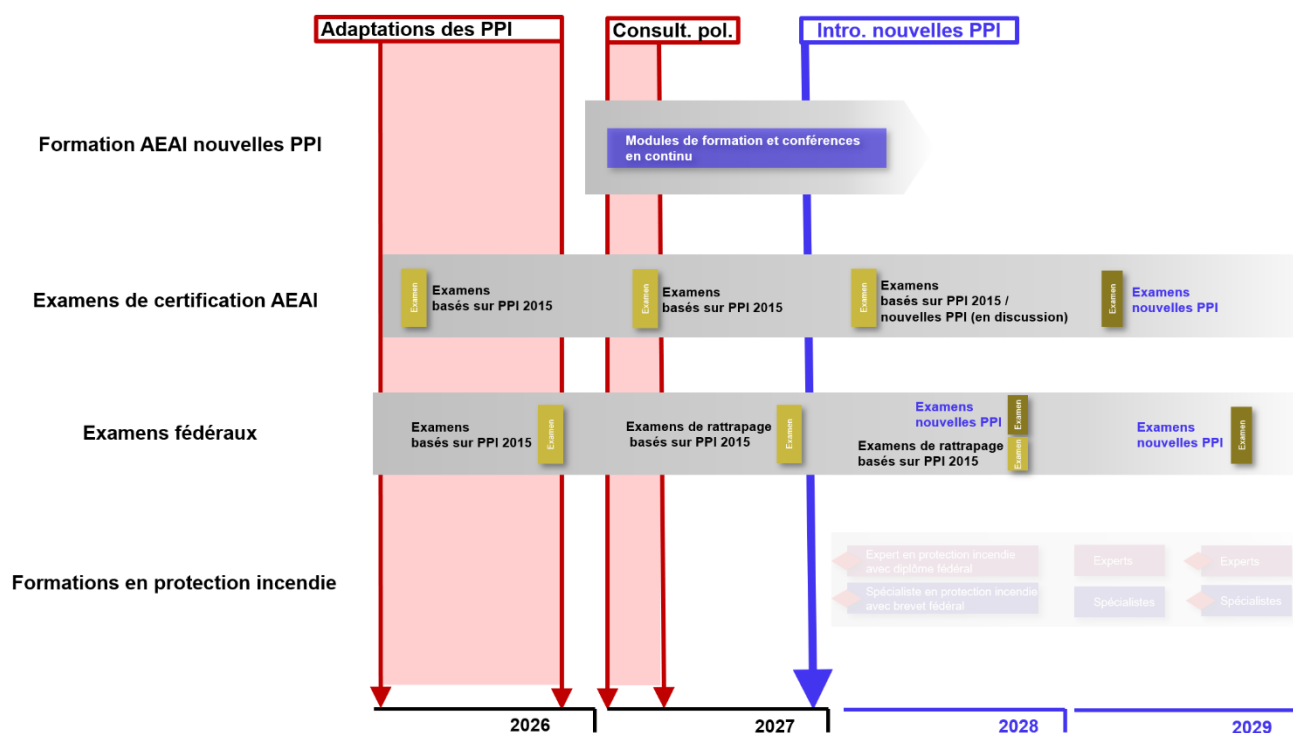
Adaptations des PPI

Consult. pol.

Intro. nouvelles PPI

Formation AEAI nouvelles PPI

Modules de formation et conférences en continu

Examens de certification AEAI

Examen

Examens basés sur PPI 2015

Examen

Examens basés sur PPI 2015

Examen

Examens basés sur PPI 2015 / nouvelles PPI (en discussion)

Examen

Examens nouvelles PPI

Examens fédéraux

Examens basés sur PPI 2015

Examen

Examens de rattrapage basés sur PPI 2015

Examen

Examens nouvelles PPI

Examen

Examens de rattrapage basés sur PPI 2015

Examen

Examens nouvelles PPI

Examen

Formations en protection incendie

Expert en protection incendie avec diplôme fédéral

Spécialiste en protection incendie avec brevet fédéral

Experts

Spécialistes

Experts

Spécialistes

2026

2027

2028

2029